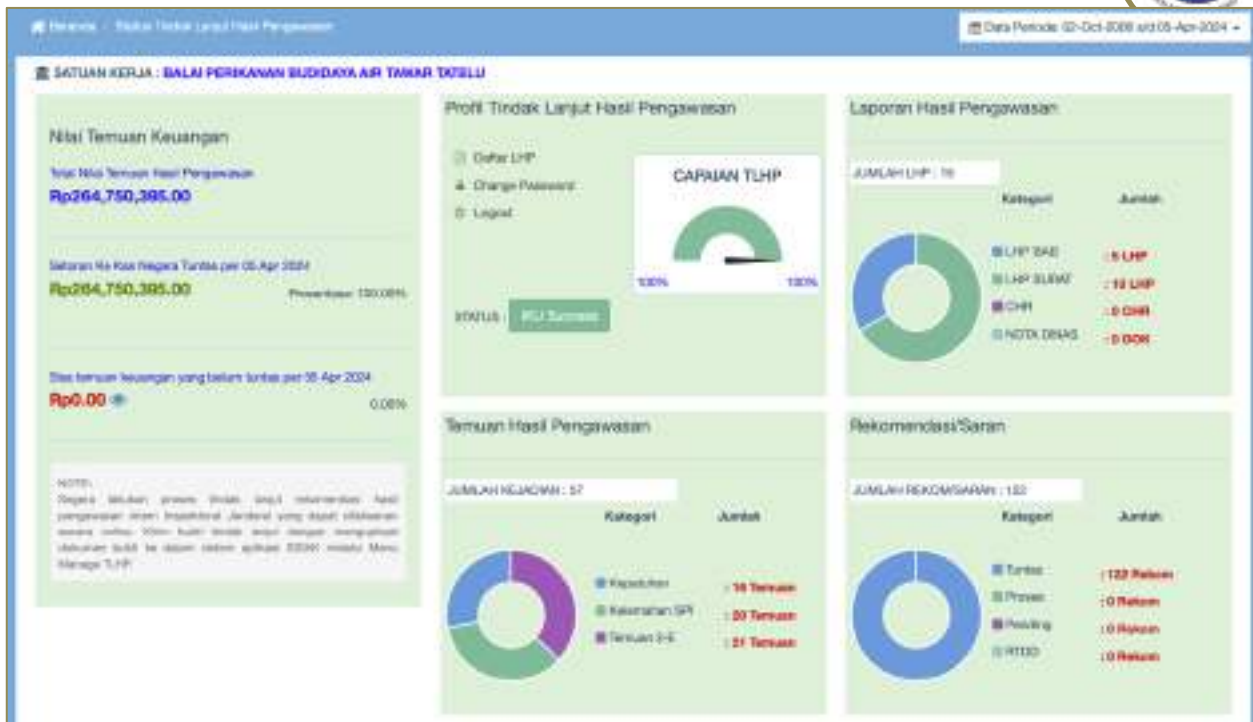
Beranda / Status Tindak Lanjut Hasil Pengawasan

Data Periode 02-Oct-2008 s/d 05-Apr-2024

SATUAN KERJA : BALAI PERIKANAN BUDIDAYA AIR TAWAR TATELU

Nilai Temuan Keuangan

Total Nilai Temuan Hasil Pengawasan
Rp264,750,395.00

Setoran Ke Kas Negara Tuntas per 05 Apr 2024
Rp264,750,395.00
Prosentase: 100.00%

Sisa temuan keuangan yang belum tuntas per 05 Apr 2024
Rp0.00
0.00%

NOTE:
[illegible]

Profil Tindak Lanjut Hasil Pengawasan

Daftar LHP
Change Password
Logout

CAPAIAN TLHP
100%
100%

STATUS : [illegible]

Laporan Hasil Pengawasan

JUMLAH LHP : 16

| Kategori | Jumlah |
|---|---|
| LHP BAB | : 6 LHP |
| LHP SURAT | : 10 LHP |
| CHR | : 0 CHR |
| NOTA DINAS | : 0 DOK |

Temuan Hasil Pengawasan

JUMLAH KEJADIAN : 57

| Kategori | Jumlah |
|---|---|
| Kepatuhan | : 16 Temuan |
| Kelemahan SPI | : 20 Temuan |
| Temuan 3-E | : 21 Temuan |

Rekomendasi/Saran

JUMLAH REKOM/SARAN : 132

| Kategori | Jumlah |
|---|---|
| Tuntas | : 132 Rekom |
| Proses | : 0 Rekom |
| Pending | : 0 Rekom |
| RTDD | : 0 Rekom |